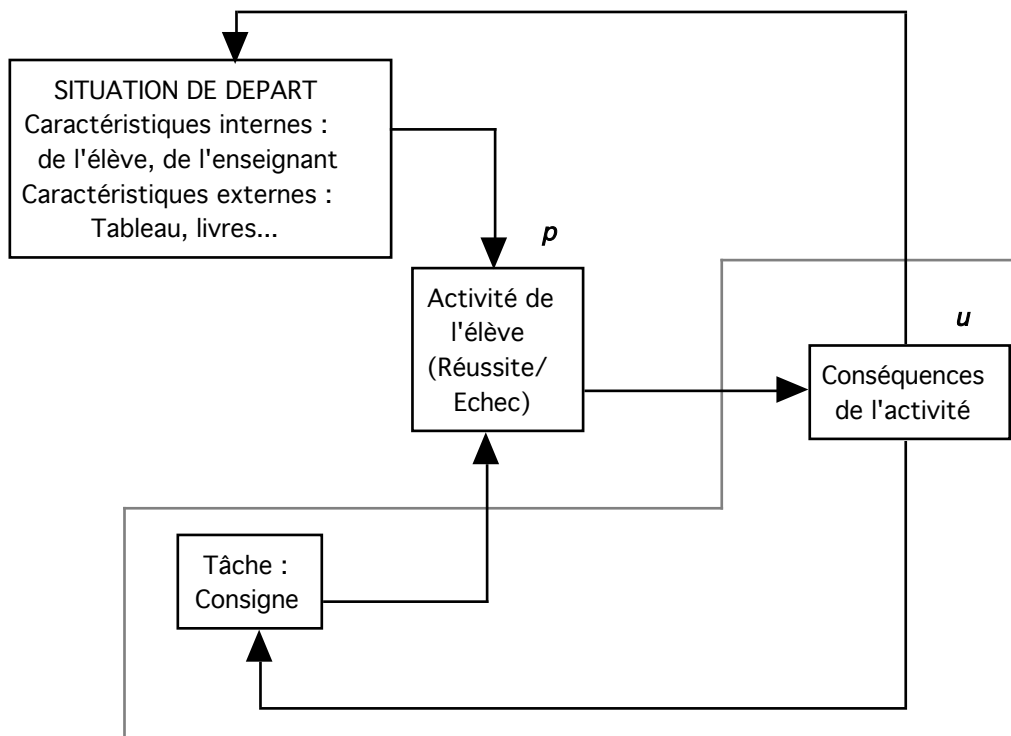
SITUATION DE DEPART
Caractéristiques internes :
de l'élève, de l'enseignant
Caractéristiques externes :
Tableau, livres...

p

Activité de l'élève (Réussite/ Echec)

u

Conséquences de l'activité

Tâche : Consigne